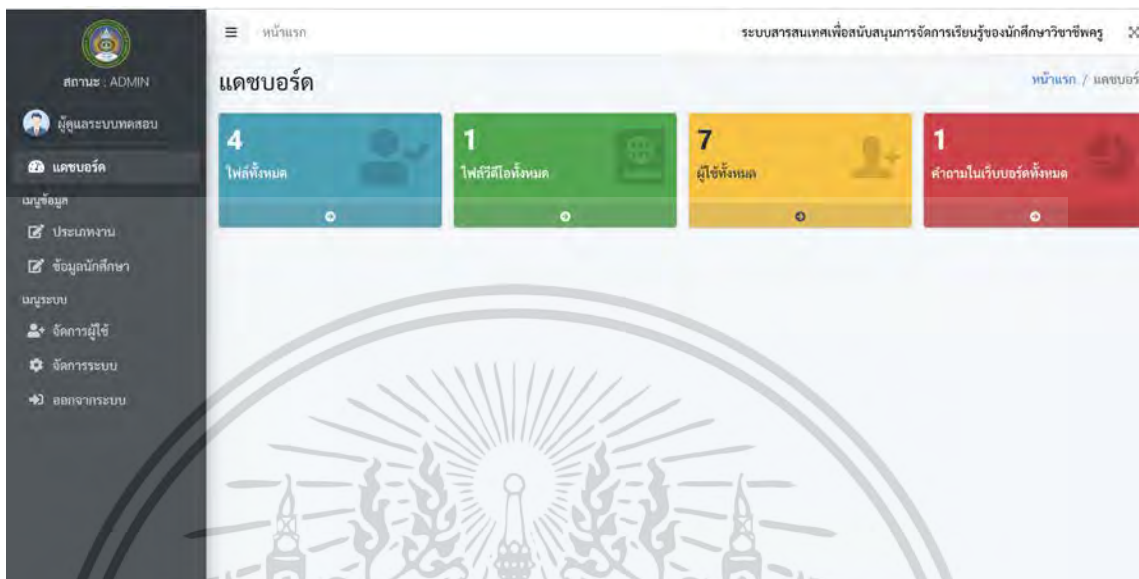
สถานะ : ADMIN

ผู้ดูแลระบบทดสอบ

แดชบอร์ด

เมนูข้อมูล

ประเภทงาน

ข้อมูลนักศึกษา

เมนูระบบ

จัดการผู้ใช้

จัดการระบบ

ออกจากระบบ

หน้าแรก

ระบบสารสนเทศเพื่อสนับสนุนการจัดการเรียนรู้ของนักศึกษาวิชาชีพครู

แดชบอร์ด

หน้าแรก / แดชบอร์ด

4
ไฟล์ทั้งหมด

1
ไฟล์วีดีโอทั้งหมด

7
ผู้ใช้ทั้งหมด

1
คำถามในเว็บบอร์ดทั้งหมด